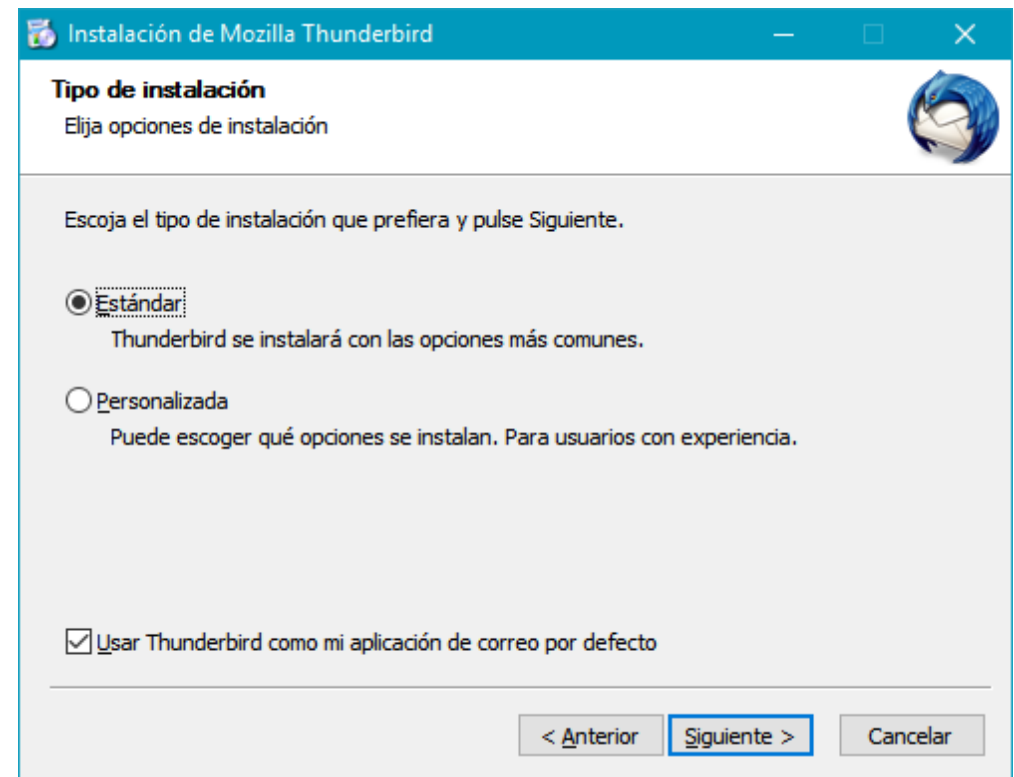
Instalación de Mozilla Thunderbird

Tipo de instalación
Elija opciones de instalación

Escoja el tipo de instalación que prefiera y pulse Siguiente.

Estándar
Thunderbird se instalará con las opciones más comunes.

Personalizada
Puede escoger qué opciones se instalan. Para usuarios con experiencia.

Usar Thunderbird como mi aplicación de correo por defecto

< Anterior | Siguiente > | Cancelar